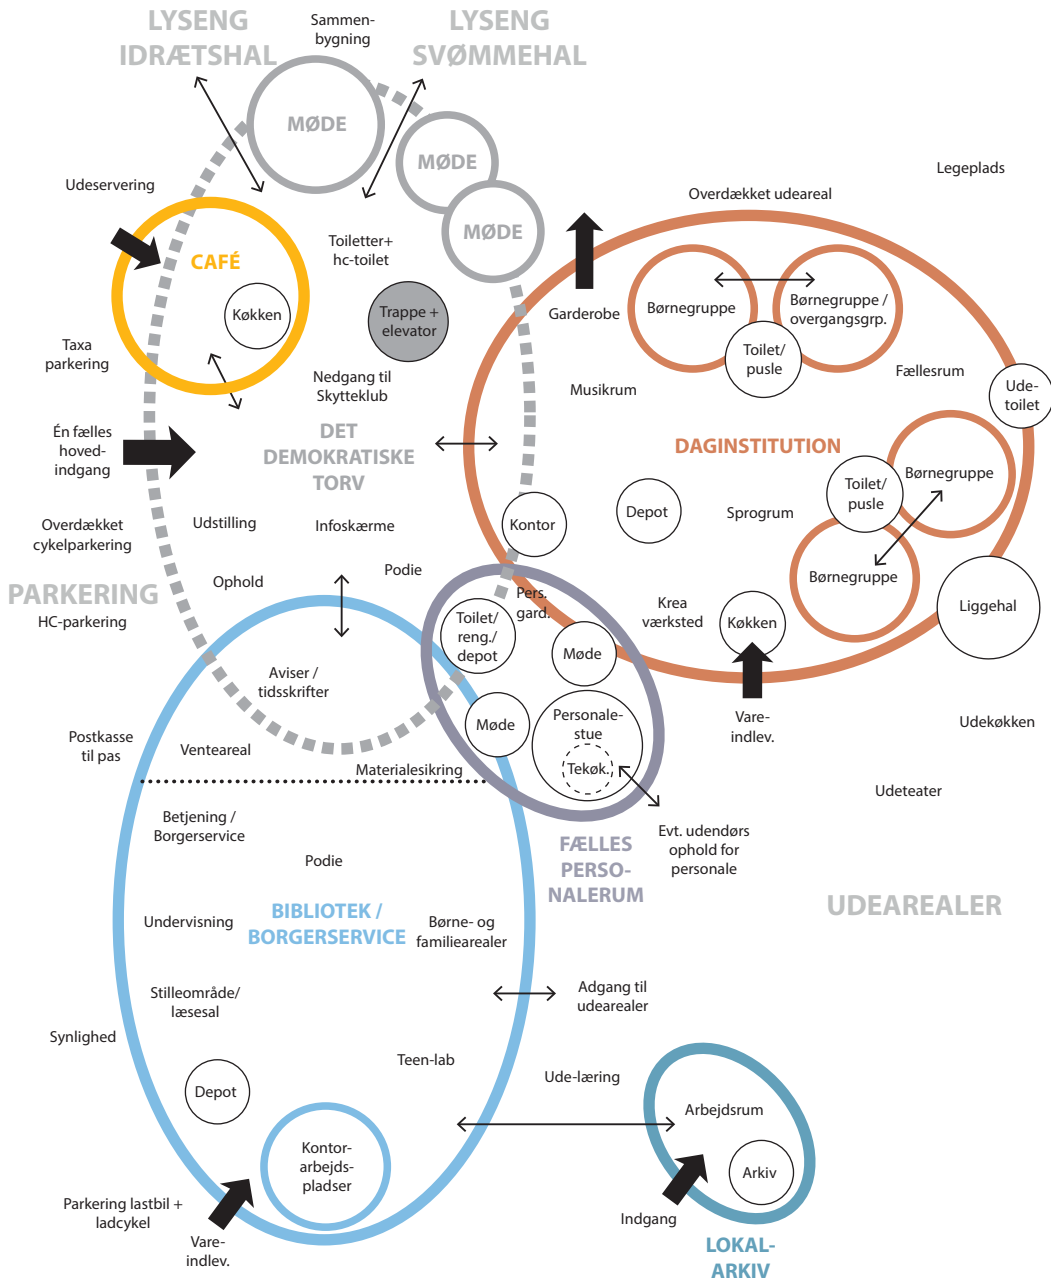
LYSENG IDRÆTSHAL

Sammenbygning

LYSENG SVØMMEHAL

MØDE

MØDE

MØDE

Legeplads

Udeservering

Overdækket udeareal

CAFÉ

Køkken

Toiletter+ hc-toilet

Trappe + elevator

Garderobe

Børnegruppe

Børnegruppe / overgangsgrp.

Toilet/ pusle

Taxa parkering

Nedgang til Skytteklub

Musikrum

Fællesrum

Udetoilet

Én fælles hovedindgang

DET DEMOKRATISKE TORV

DAGINSTITUTION

Toilet/ pusle

Børnegruppe

Depot

Sprogrum

Kontor

Overdækket cykelparkering

Udstilling

Infoskærme

Børnegruppe

PARKERING

Ophold

Podie

Pers. gard.

Krea værksted

Køkken

Liggehal

HC-parkering

Toilet/ reng./ depot

Møde

Aviser / tidsskrifter

Personalestue

Møde

Tekøk.

Vareindlev.

Udekøkken

Postkasse til pas

Venteareal

Materialesikring

Udeteater

Betjening / Borgerservice

Evt. udendørs ophold for personale

FÆLLES PERSONALERUM

Podie

UDEAREALER

Undervisning

BIBLIOTEK / BORGERSERVICE

Børne- og familiearealer

Stilleområde/ læsesal

Adgang til udearealer

Synlighed

Teen-lab

Ude-læring

Depot

Arbejdsrum

Kontorarbejdspladser

Arkiv

Parkering lastbil + ladcykel

Indgang

Vareindlev.

LOKALARKIV